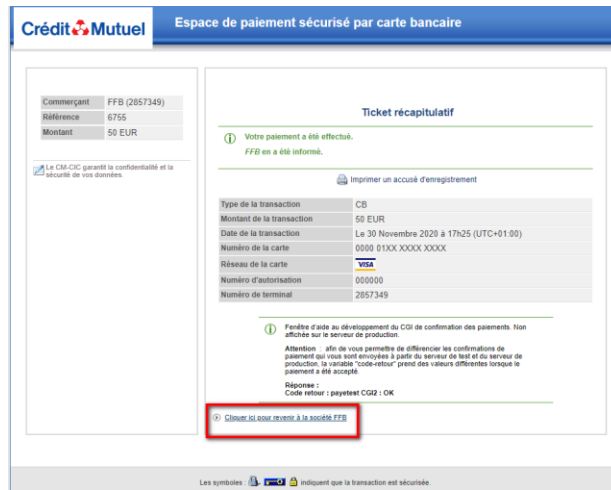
Crédit Mutuel

Espace de paiement sécurisé par carte bancaire

| Commerçant | FFB (2857349) |
|---|---|
| Référence | 6755 |
| Montant | 50 EUR |

Le CM-CIC garantit la confidentialité et la sécurité de vos données.

Ticket récapitulatif

Votre paiement a été effectué.

FFB en a été informé.

Imprimer un accusé d'enregistrement

| Type de la transaction | CB |
|---|---|
| Montant de la transaction | 50 EUR |
| Date de la transaction | Le 30 Novembre 2020 à 17h25 (UTC+01:00) |
| Numéro de la carte | 0000 01XX XXXX XXXX |
| Réseau de la carte | VISA |
| Numéro d'autorisation | 000000 |
| Numéro de terminal | 2857349 |

Fenêtre d'aide au développement du CGI de confirmation des paiements. Non affichée sur le serveur de production.

Attention : afin de vous permettre de différencier les confirmations de paiement qui vous sont envoyées à partir du serveur de test et du serveur de production, la variable "code-retour" prend des valeurs différentes lorsque le paiement a été accepté.

Réponse :
Code retour : payetest CGI2 : OK

Cliquer ici pour revenir à la société FFB

Les symboles : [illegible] indiquent que la transaction est sécurisée.